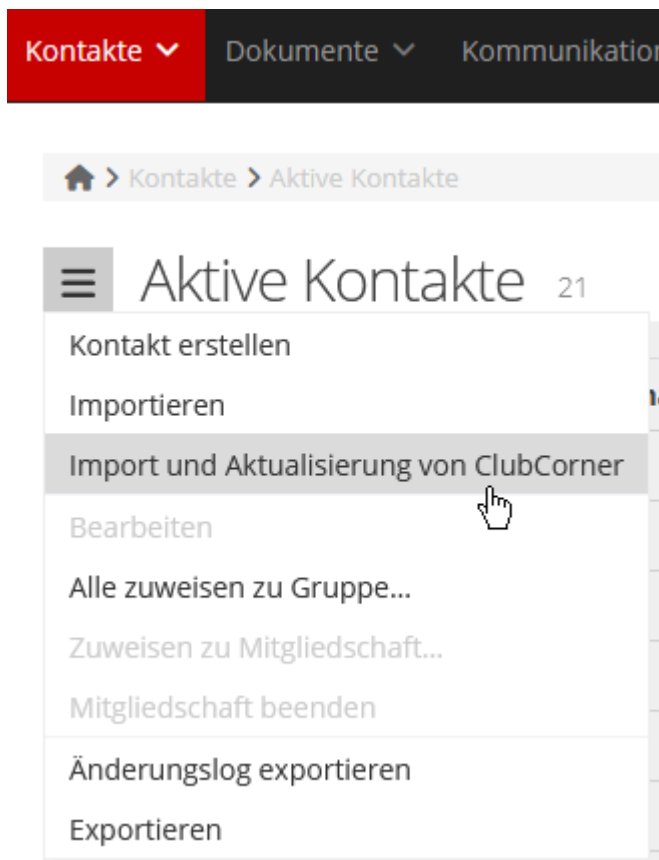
Kontakte Dokumente Kommunikation

> Kontakte > Aktive Kontakte

Aktive Kontakte 21

Kontakt erstellen
Importieren
Import und Aktualisierung von ClubCorner
Bearbeiten
Alle zuweisen zu Gruppe...
Zuweisen zu Mitgliedschaft...
Mitgliedschaft beenden
Änderungslog exportieren
Exportieren